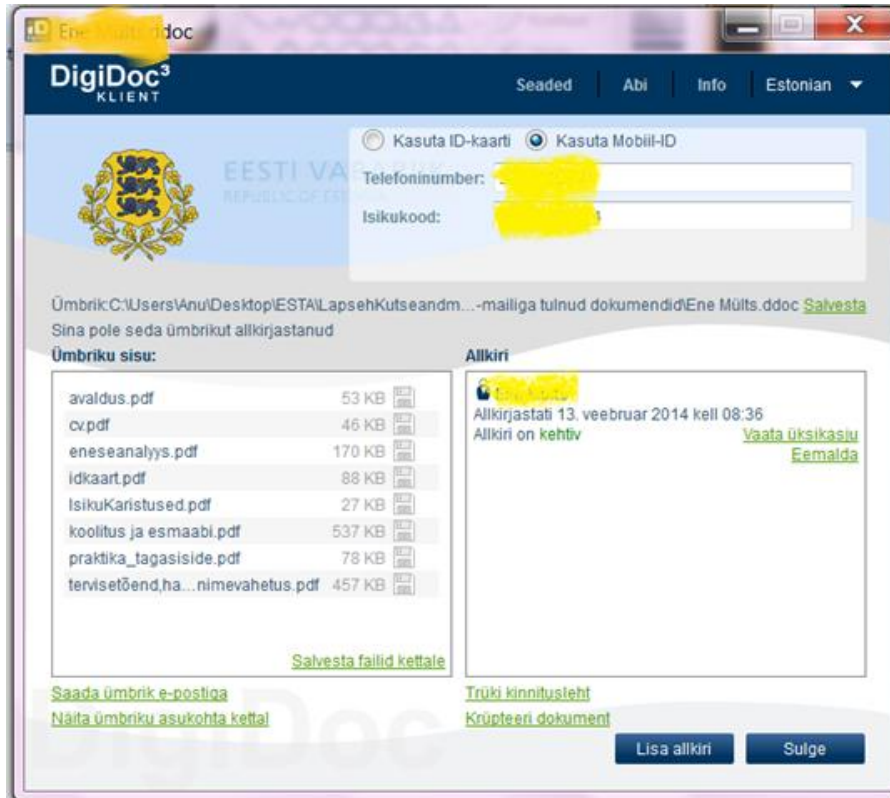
Ene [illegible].ddoc

DigiDoc³ KLIENT

Seaded | Abi | Info | Estonian

Kasuta ID-kaarti   Kasuta Mobiil-ID

EESTI VA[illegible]
REPUBLIC OF ES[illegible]

Telefoninumber: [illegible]

Isikukood: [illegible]

Ümbrik:C:\Users\Anu\Desktop\ESTA\LapsehKutseandm...-mailiga tulnud dokumendid\Ene Mülts.ddoc Salvesta
Sina pole seda ümbrikut allkirjastanud

Ümbriku sisu:

| | |
|---|---|
| avaldus.pdf | 53 KB |
| cv.pdf | 46 KB |
| eneseanalyys.pdf | 170 KB |
| idkaart.pdf | 88 KB |
| IsikuKaristused.pdf | 27 KB |
| koolitus ja esmaabi.pdf | 537 KB |
| praktika_tagasiside.pdf | 78 KB |
| tervisetõend,ha...nimevahetus.pdf | 457 KB |

Salvesta failid kettale

Allkiri

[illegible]
Allkirjastati 13. veebruar 2014 kell 08:36
Allkiri on kehtiv
Vaata üksikasju
Eemalda

Saada ümbrik e-postiga
Näita ümbriku asukohta kettal

Trüki kinnitusleht
Krüpteeri dokument

Lisa allkiri
Sulge

DigiDoc